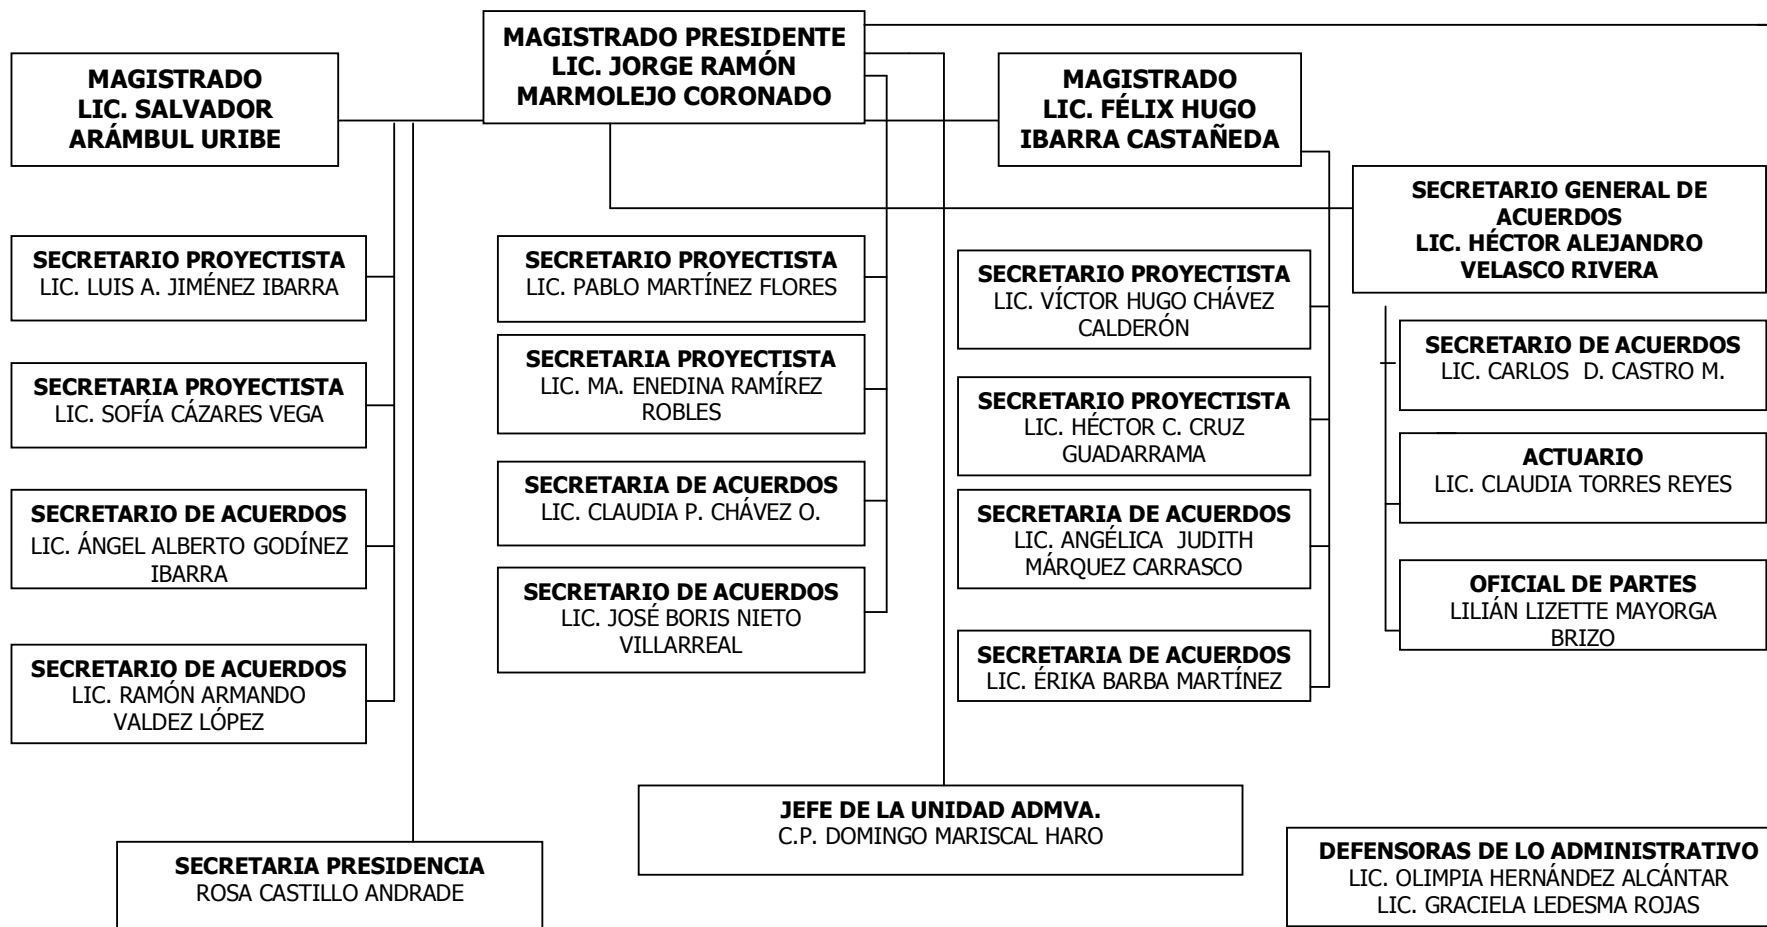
MAGISTRADO PRESIDENTE
LIC. JORGE RAMÓN MARMOLEJO CORONADO

MAGISTRADO
LIC. SALVADOR ARÁMBUL URIBE

MAGISTRADO
LIC. FÉLIX HUGO IBARRA CASTAÑEDA

SECRETARIO GENERAL DE ACUERDOS
LIC. HÉCTOR ALEJANDRO VELASCO RIVERA

SECRETARIO PROYECTISTA
LIC. LUIS A. JIMÉNEZ IBARRA

SECRETARIA PROYECTISTA
LIC. SOFÍA CÁZARES VEGA

SECRETARIO DE ACUERDOS
LIC. ÁNGEL ALBERTO GODÍNEZ IBARRA

SECRETARIO DE ACUERDOS
LIC. RAMÓN ARMANDO VALDEZ LÓPEZ

SECRETARIO PROYECTISTA
LIC. PABLO MARTÍNEZ FLORES

SECRETARIA PROYECTISTA
LIC. MA. ENEDINA RAMÍREZ ROBLES

SECRETARIA DE ACUERDOS
LIC. CLAUDIA P. CHÁVEZ O.

SECRETARIO DE ACUERDOS
LIC. JOSÉ BORIS NIETO VILLARREAL

SECRETARIO PROYECTISTA
LIC. VÍCTOR HUGO CHÁVEZ CALDERÓN

SECRETARIO PROYECTISTA
LIC. HÉCTOR C. CRUZ GUADARRAMA

SECRETARIA DE ACUERDOS
LIC. ANGÉLICA JUDITH MÁRQUEZ CARRASCO

SECRETARIA DE ACUERDOS
LIC. ÉRIKA BARBA MARTÍNEZ

SECRETARIO DE ACUERDOS
LIC. CARLOS D. CASTRO M.

ACTUARIO
LIC. CLAUDIA TORRES REYES

OFICIAL DE PARTES
LILIÁN LIZETTE MAYORGA BRIZO

JEFE DE LA UNIDAD ADMVA.
C.P. DOMINGO MARISCAL HARO

SECRETARIA PRESIDENCIA
ROSA CASTILLO ANDRADE

DEFENSORAS DE LO ADMINISTRATIVO
LIC. OLIMPIA HERNÁNDEZ ALCÁNTAR
LIC. GRACIELA LEDESMA ROJAS